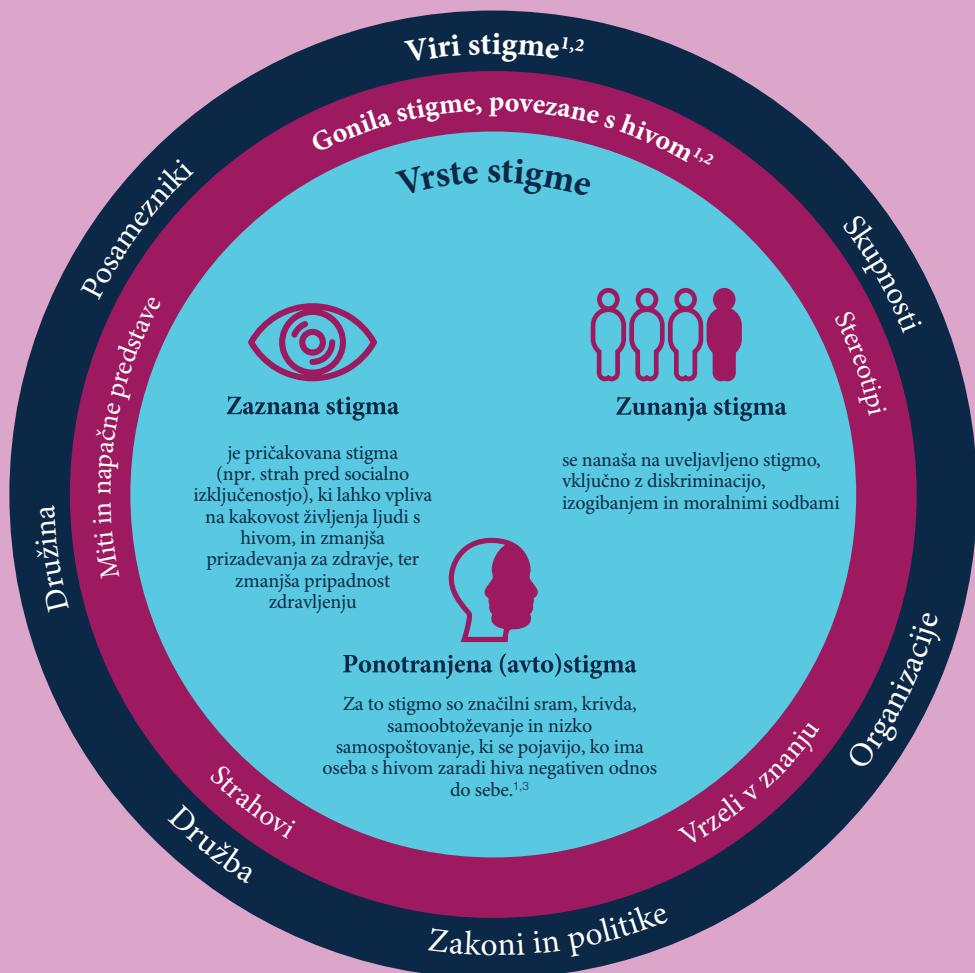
Viri stigme$^{1,2}$

Gonila stigme, povezane s hivom$^{1,2}$

Vrste stigme

Posamezniki

Skupnosti

Miti in napačne predstave

Stereotipi

Zaznana stigma

je pričakovana stigma (npr. strah pred socialno izključenostjo), ki lahko vpliva na kakovost življenja ljudi s hivom, in zmanjša prizadevanja za zdravje, ter zmanjša pripadnost zdravljenju

Zunanja stigma

se nanaša na uveljavljeno stigmo, vključno z diskriminacijo, izogibanjem in moralnimi sodbami

Družina

Organizacije

Ponotranjena (avto)stigma

Za to stigmo so značilni sram, krivda, samoobtoževanje in nizko samospoštovanje, ki se pojavijo, ko ima oseba s hivom zaradi hiva negativen odnos do sebe.$^{1,3}$

Strahovi

Vrzeli v znanju

Družba

Zakoni in politike